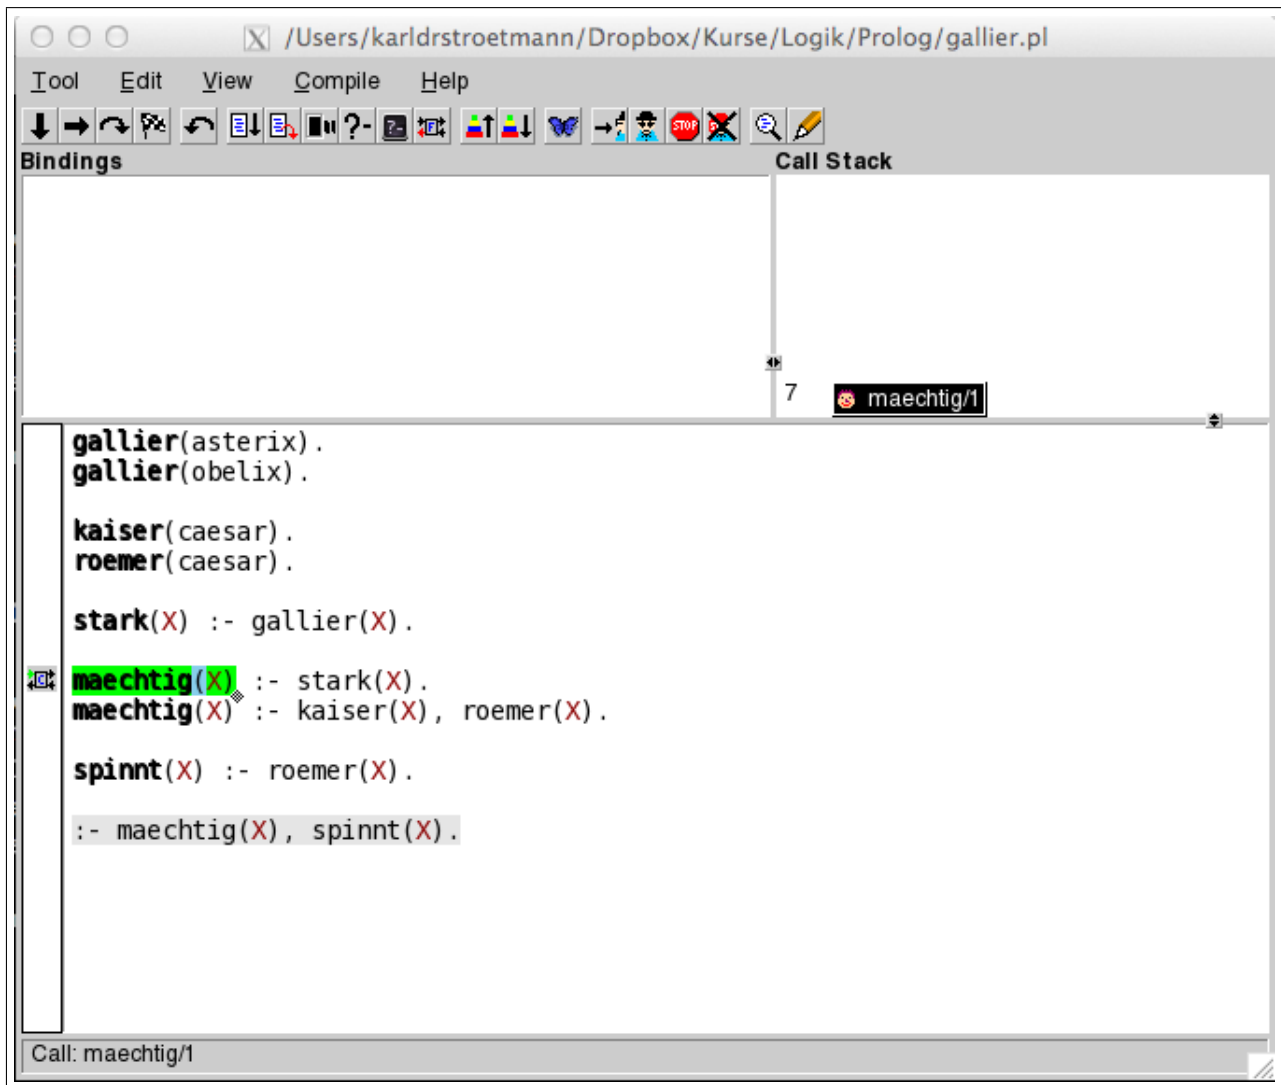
/Users/karldrstroetmann/Dropbox/Kurse/Logik/Prolog/gallier.pl

Tool Edit View Compile Help

?-

Bindings

Call Stack

7 maechtig/1

gallier(asterix).
gallier(obelix).

kaiser(caesar).
roemer(caesar).

stark(X) :- gallier(X).

maechtig(X) :- stark(X).
maechtig(X) :- kaiser(X), roemer(X).

spinnt(X) :- roemer(X).

:- maechtig(X), spinnt(X).

Call: maechtig/1